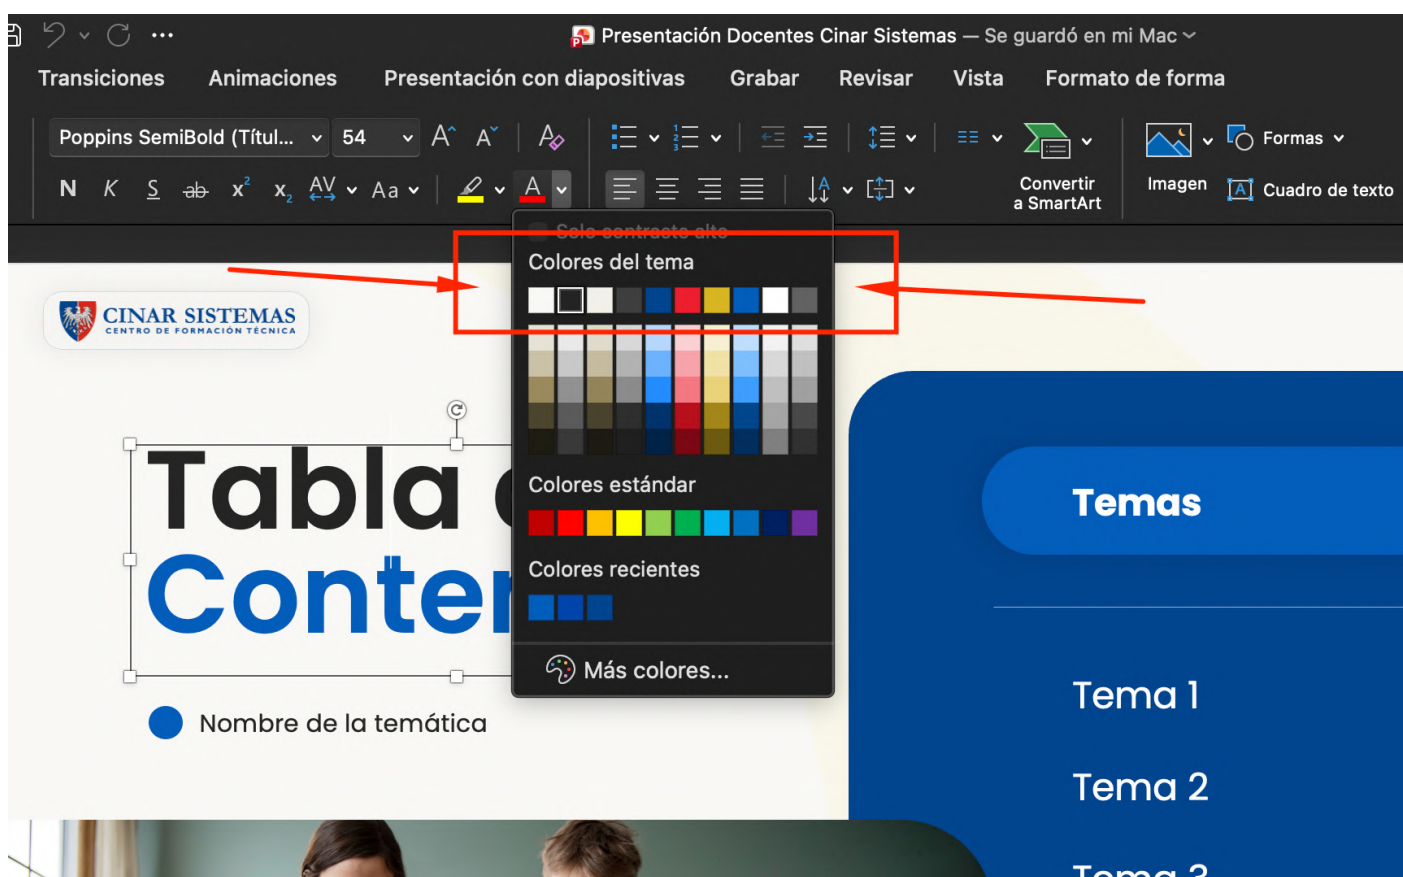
Presentación Docentes Cinar Sistemas — Se guardó en mi Mac

Transiciones Animaciones Presentación con diapositivas Grabar Revisar Vista Formato de forma

Poppins SemiBold (Títul... 54

N K S ab $x^2$ $x_2$ AV Aa

Convertir a SmartArt

Imagen

Formas

Cuadro de texto

Solo contraste alto

Colores del tema

Colores estándar

Colores recientes

Más colores...

CINAR SISTEMAS
CENTRO DE FORMACIÓN TÉCNICA

Tabla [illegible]
Conte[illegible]

Nombre de la temática

Temas

Tema 1

Tema 2

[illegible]